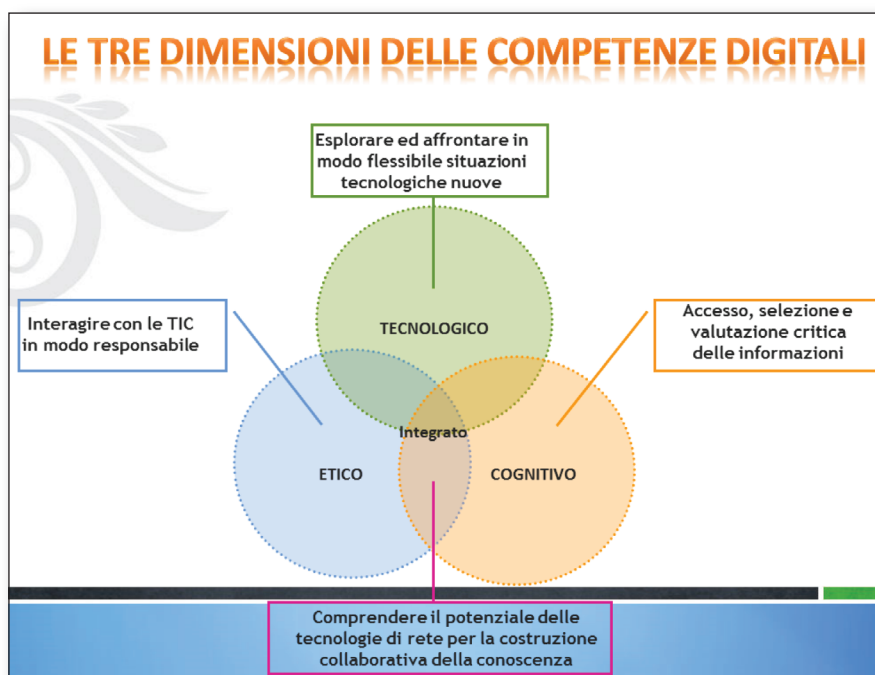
LE TRE DIMENSIONI DELLE COMPETENZE DIGITALI

Esplorare ed affrontare in modo flessibile situazioni tecnologiche nuove

Interagire con le TIC in modo responsabile

Accesso, selezione e valutazione critica delle informazioni

TECNOLOGICO

Integrato

ETICO

COGNITIVO

Comprendere il potenziale delle tecnologie di rete per la costruzione collaborativa della conoscenza